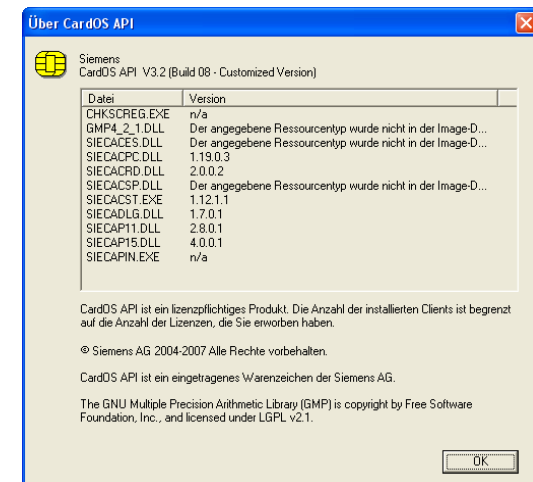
Über CardOS API

Siemens
CardOS API V3.2 (Build 08 - Customized Version)

| Datei | Version |
|---|---|
| CHKSCREG.EXE | n/a |
| GMP4_2_1.DLL | Der angegebene Ressourcentyp wurde nicht in der Image-D... |
| SIECACES.DLL | Der angegebene Ressourcentyp wurde nicht in der Image-D... |
| SIECACPC.DLL | 1.19.0.3 |
| SIECACRD.DLL | 2.0.0.2 |
| SIECACSP.DLL | Der angegebene Ressourcentyp wurde nicht in der Image-D... |
| SIECACST.EXE | 1.12.1.1 |
| SIECADLG.DLL | 1.7.0.1 |
| SIECAP11.DLL | 2.8.0.1 |
| SIECAP15.DLL | 4.0.0.1 |
| SIECAPIN.EXE | n/a |

CardOS API ist ein lizenzpflichtiges Produkt. Die Anzahl der installierten Clients ist begrenzt auf die Anzahl der Lizenzen, die Sie erworben haben.

© Siemens AG 2004-2007 Alle Rechte vorbehalten.

CardOS API ist ein eingetragenes Warenzeichen der Siemens AG.

The GNU Multiple Precision Arithmetic Library (GMP) is copyright by Free Software Foundation, Inc., and licensed under LGPL v2.1.

OK